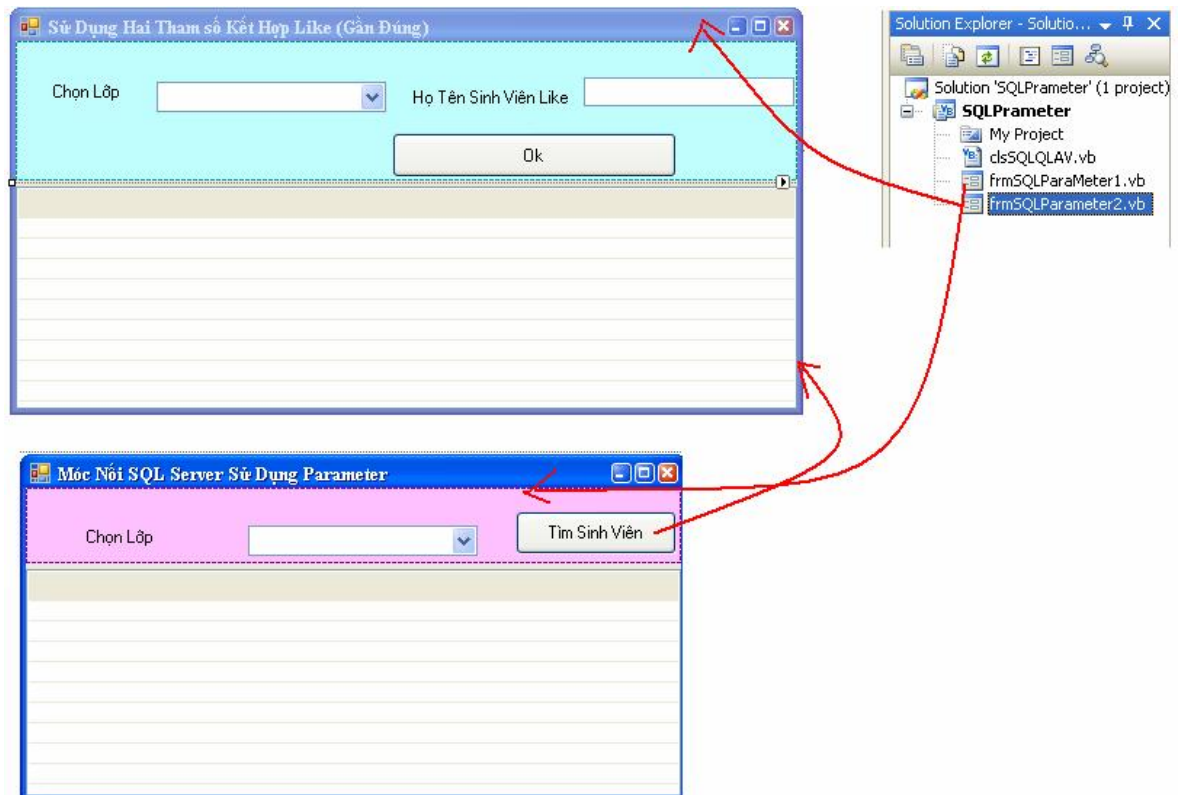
Sử Dụng Hai Tham số Kết Hợp Like (Gần Đúng)

Chọn Lớp

Họ Tên Sinh Viên Like

Ok

Solution Explorer - Solutio...

Solution 'SQLPrameter' (1 project)

SQLPrameter

My Project

clsSQLQLAV.vb

frmSQLParaMeter1.vb

frmSQLParameter2.vb

Móc Nối SQL Server Sử Dụng Parameter

Chọn Lớp

Tìm Sinh Viên